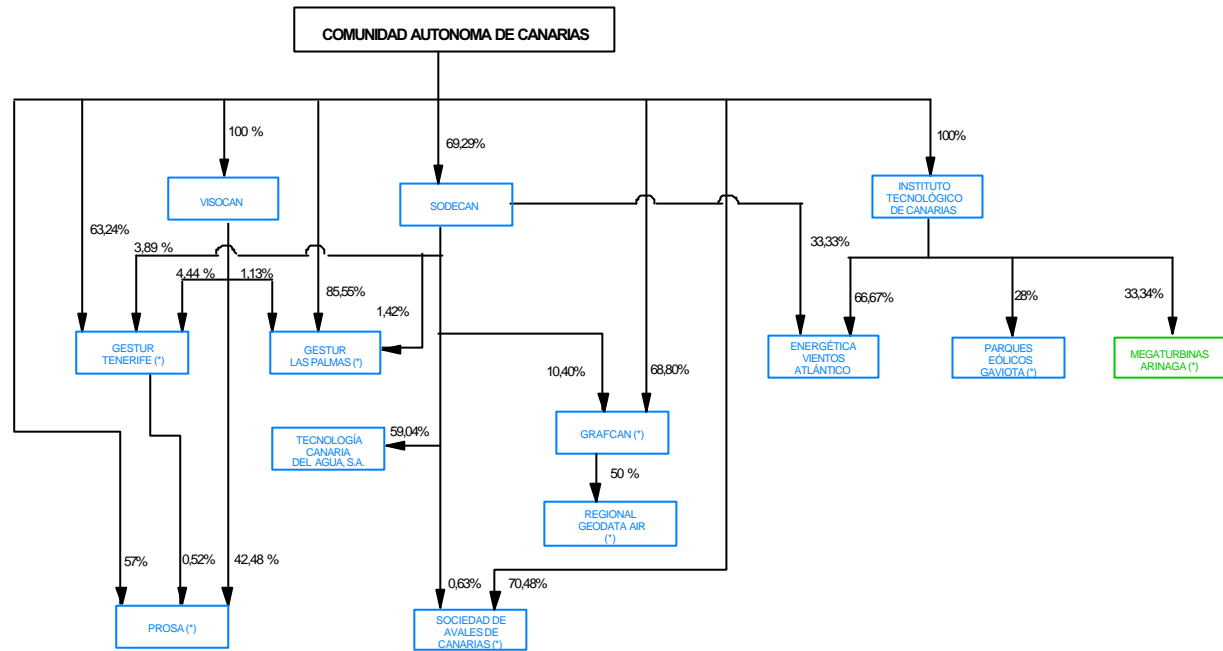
COMUNIDAD AUTONOMA DE CANARIAS

100 %

69,29%

100%

VISOCAN

SODECAN

INSTITUTO TECNOLÓGICO DE CANARIAS

63,24%

3,89 %

33,33%

4,44 %

1,13%

85,55%

66,67%

28%

33,34%

1,42%

GESTUR TENERIFE (*)

GESTUR LAS PALMAS (*)

ENERGÉTICA VIENTOS ATLÁNTICO

PARQUES EÓLICOS GAVIOTA (*)

MEGATURBINAS ARINAGA (*)

10,40%

68,80%

TECNOLOGÍA CANARIA DEL AGUA, S.A.

59,04%

GRAFCAN (*)

50 %

REGIONAL GEODATA AIR (*)

57%

0,52%

42,48 %

0,63%

70,48%

PROSA (*)

SOCIEDAD DE AVALES DE CANARIAS (*)